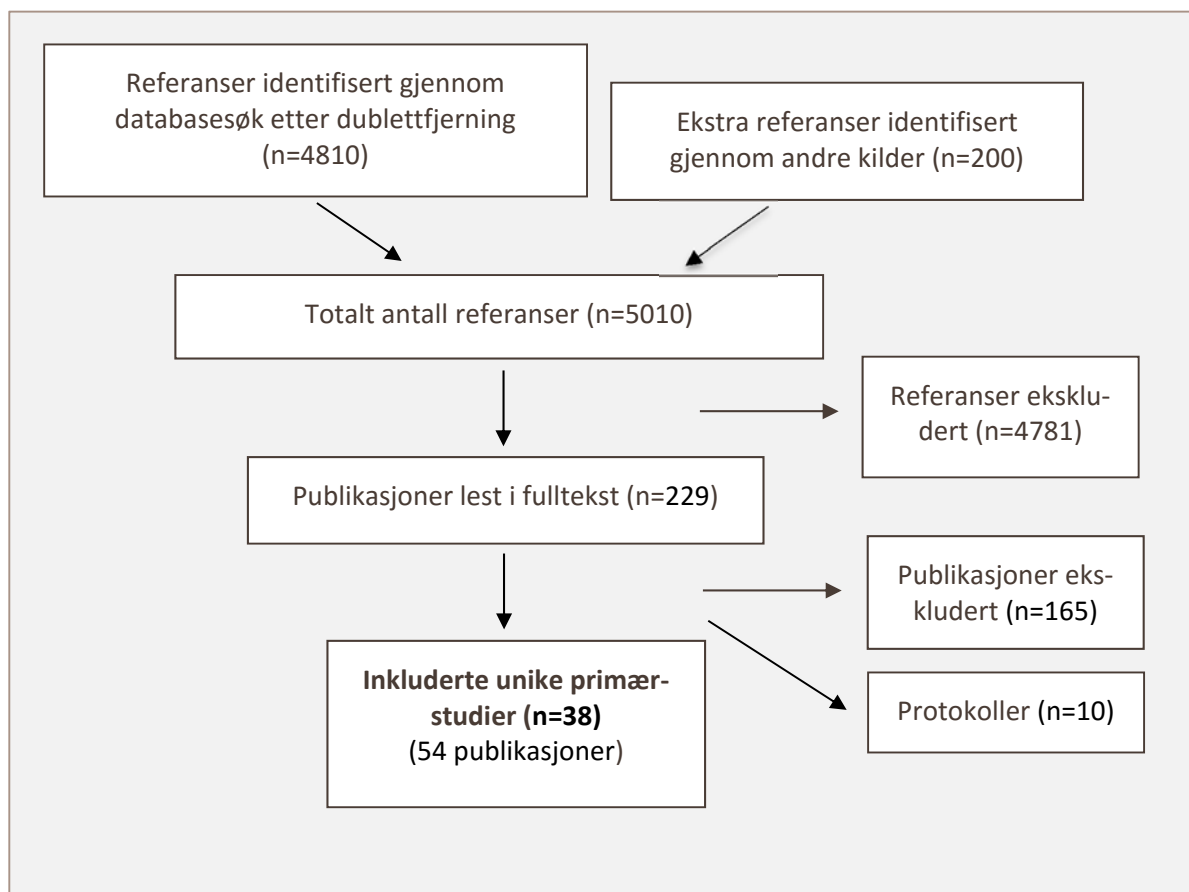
Referanser identifisert gjennom databasesøk etter dublettfjerning (n=4810)

Ekstra referanser identifisert gjennom andre kilder (n=200)

Totalt antall referanser (n=5010)

Referanser ekskludert (n=4781)

Publikasjoner lest i fulltekst (n=229)

Publikasjoner ekskludert (n=165)

Inkluderte unike primærstudier (n=38) (54 publikasjoner)

Protokoller (n=10)